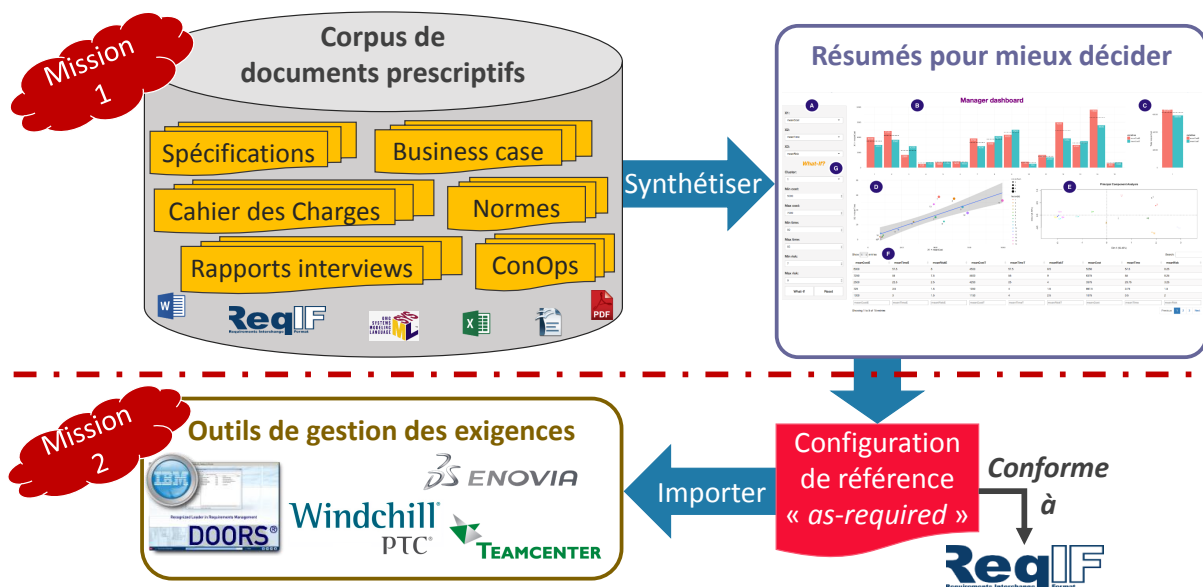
Mission 1

Corpus de documents prescriptifs

Spécifications

Business case

Cahier des Charges

Normes

Rapports interviews

ConOps

ReqIF
Requirements Interchange Format

Synthétiser

Résumés pour mieux décider

Manager dashboard

What-if?

Principal Component Analysis

Mission 2

Outils de gestion des exigences

DOORS

ENOVIA

Windchill
PTC

TEAMCENTER

Importer

Configuration de référence « as-required »

Conforme à

ReqIF
Requirements Interchange Format